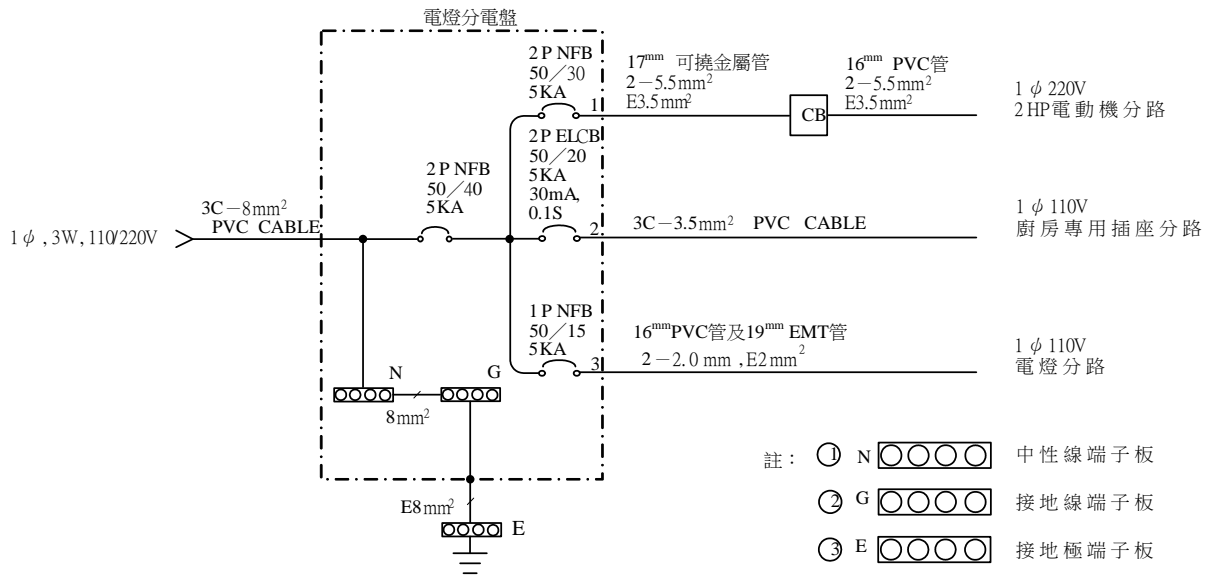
電燈分電盤

2 P NFB
50／30
5KA

$17^{mm}$ 可撓金屬管
$2-5.5mm^2$
$E3.5mm^2$

1

CB

$16^{mm}$ PVC管
$2-5.5mm^2$
$E3.5mm^2$

1 $\phi$ 220V
2 HP電動機分路

2 P ELCB
50／20
5KA
30mA,
0.1S

$3C-8mm^2$
PVC CABLE

2 P NFB
50／40
5KA

1 $\phi$ , 3W, 110/220V

2

$3C-3.5mm^2$ PVC CABLE

1 $\phi$ 110V
廚房專用插座分路

1 P NFB
50／15
5KA

$16^{mm}$PVC管及$19^{mm}$ EMT管
$2-2.0$ mm , $E2mm^2$

3

1 $\phi$ 110V
電燈分路

N

G

$8mm^2$

$E8mm^2$

E

註： ① N 中性線端子板
② G 接地線端子板
③ E 接地極端子板